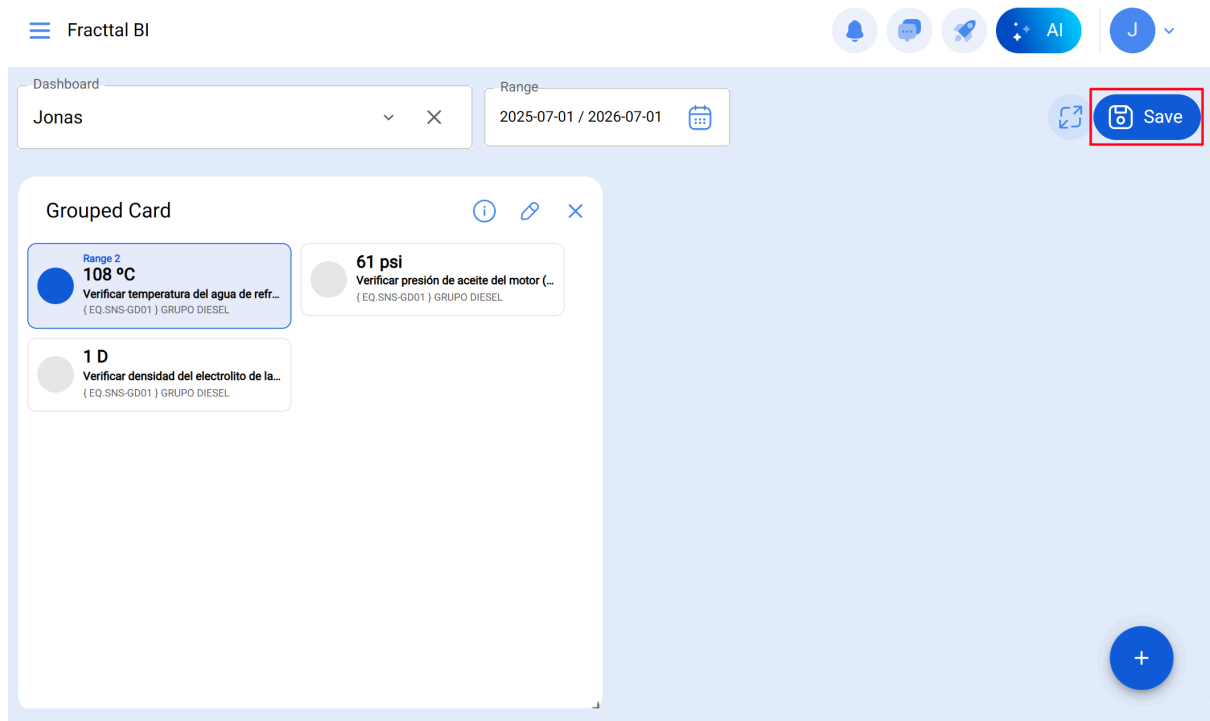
Fracttal BI

AI

J

Dashboard
Jonas

Range
2025-07-01 / 2026-07-01

Save

Grouped Card

Range 2
108 ºC
Verificar temperatura del agua de refr...
{ EQ.SNS-GD01 } GRUPO DIESEL

61 psi
Verificar presión de aceite del motor (...
{ EQ.SNS-GD01 } GRUPO DIESEL

1 D
Verificar densidad del electrolito de la...
{ EQ.SNS-GD01 } GRUPO DIESEL

+